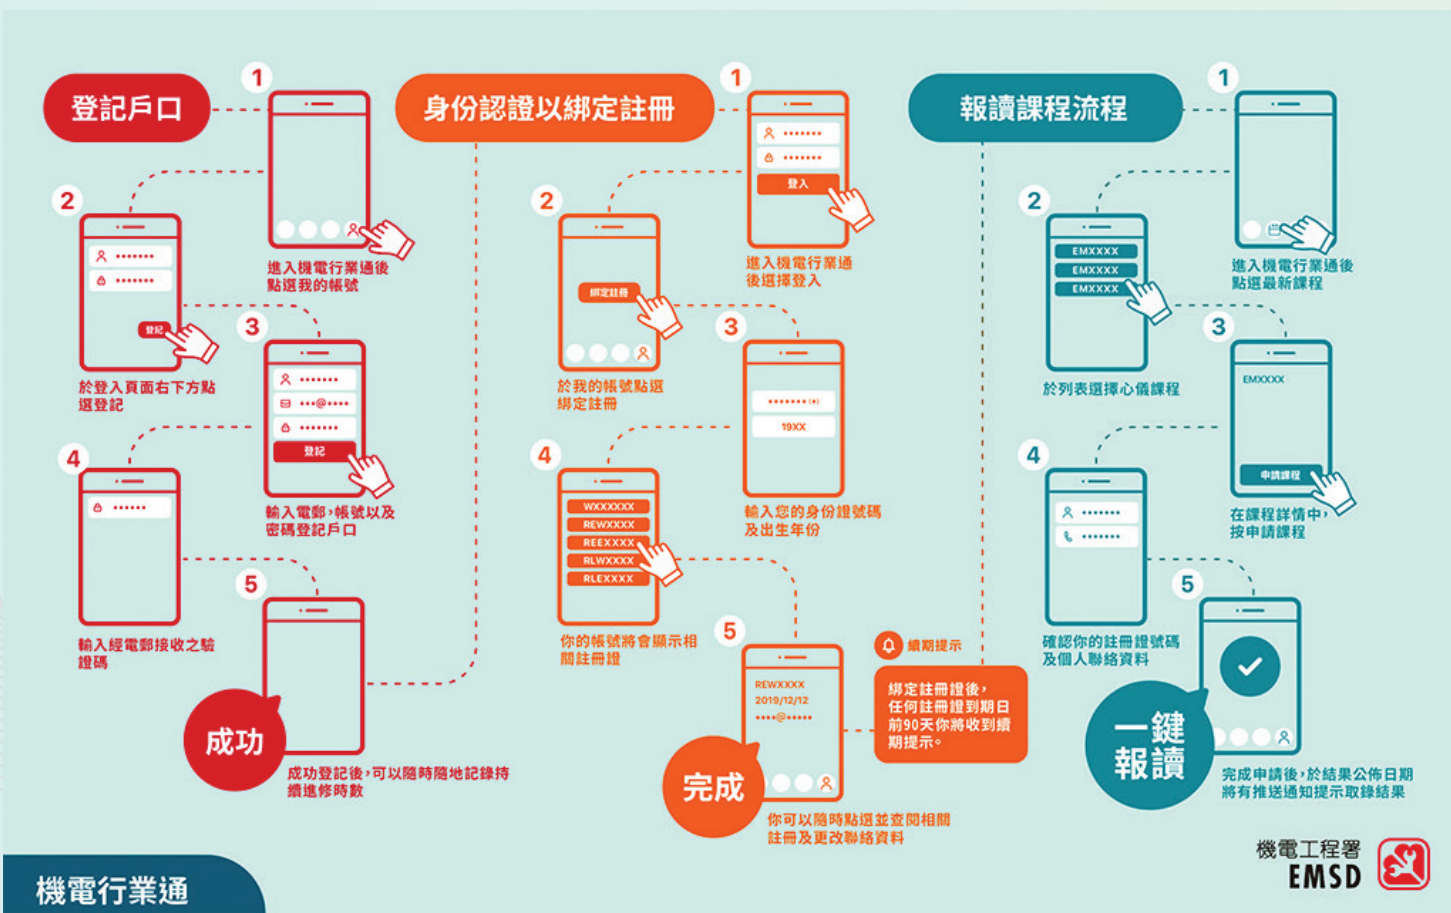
登記戶口

1
進入機電行業通後點選我的帳號

2
•••••••
•••••••
登記
於登入頁面右下方點選登記

3
•••••••
•••@••••
•••••••
登記
輸入電郵，帳號以及密碼登記戶口

4
••••••
輸入經電郵接收之驗證碼

5
成功
成功登記後，可以隨時隨地記錄持續進修時數

身份認證以綁定註冊

1
•••••••
•••••••
登入
進入機電行業通後選擇登入

2
綁定註冊
於我的帳號點選綁定註冊

3
••••••• (•)
19XX
輸入您的身份證號碼及出生年份

4
WXXXXXX
REWXXXX
REEXXXX
RLWXXXX
RLEXXXX
你的帳號將會顯示相關註冊證

5
REWXXXX
2019/12/12
••••@•••••
完成
你可以隨時點選並查閱相關註冊及更改聯絡資料

續期提示
綁定註冊證後，任何註冊證到期日前90天你將收到續期提示。

報讀課程流程

1
進入機電行業通後點選最新課程

2
EMXXXX
EMXXXX
EMXXXX
於列表選擇心儀課程

3
EMXXXX
申請課程
在課程詳情中，按申請課程

4
•••••••
•••••••
確認你的註冊證號碼及個人聯絡資料

5
一鍵報讀
完成申請後，於結果公佈日期將有推送通知提示取錄結果

機電工程署
EMSD

機電行業通